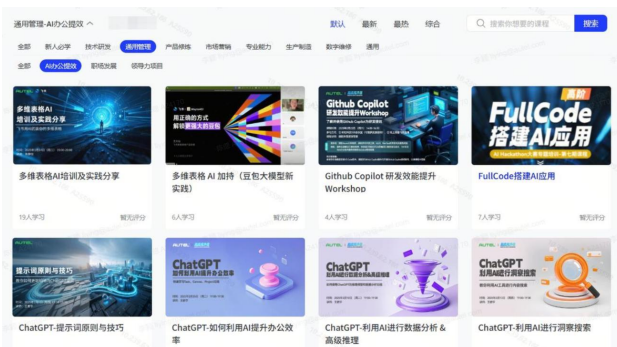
通用管理-AI办公提效 ^

默认 最新 最热 综合

搜索你想要的课程

搜索

全部 新人必学 技术研发 通用管理 产品规格 市场营销 专业能力 生产制造 数字赋能 通用

全部 AI办公提效 职场发展 领导力项目

多维表格AI 培训及实践分享

多维表格AI培训及实践分享

19人学习 暂无评分

用正确的方式 解锁更强大的豆包

多维表格 AI 加持（豆包大模型新实践）

6人学习 暂无评分

Github Copilot 研发效能提升 Workshop

Github Copilot 研发效能提升Workshop

4人学习 暂无评分

FullCode 搭建AI应用

FullCode搭建AI应用

7人学习 暂无评分

提示词原则与技巧

ChatGPT-提示词原则与技巧

ChatGPT 如何利用AI提升办公效率

ChatGPT-如何利用AI提升办公效率

ChatGPT 利用AI进行数据分析&高级推理

ChatGPT-利用AI进行数据分析 & 高级推理

ChatGPT 利用AI进行洞察搜索

ChatGPT-利用AI进行洞察搜索